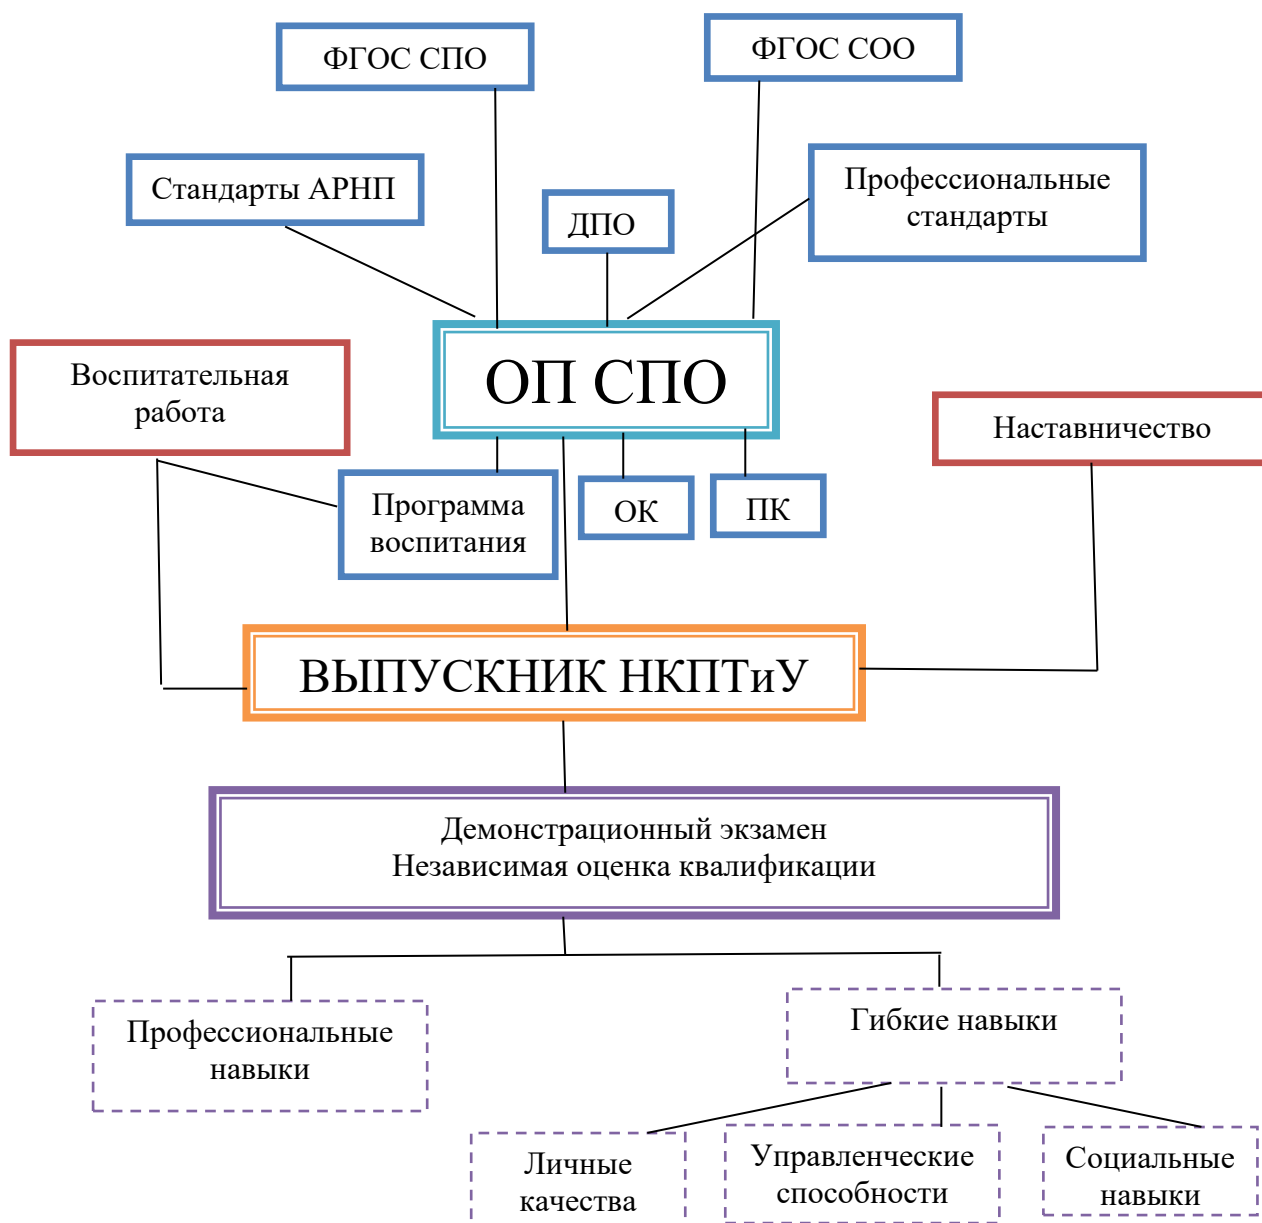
ФГОС СПО

ФГОС СОО

Стандарты АРНП

ДПО

Профессиональные стандарты

ОП СПО

Воспитательная работа

Наставничество

Программа воспитания

ОК

ПК

ВЫПУСКНИК НКПТиУ

Демонстрационный экзамен
Независимая оценка квалификации

Профессиональные навыки

Гибкие навыки

Личные качества

Управленческие способности

Социальные навыки